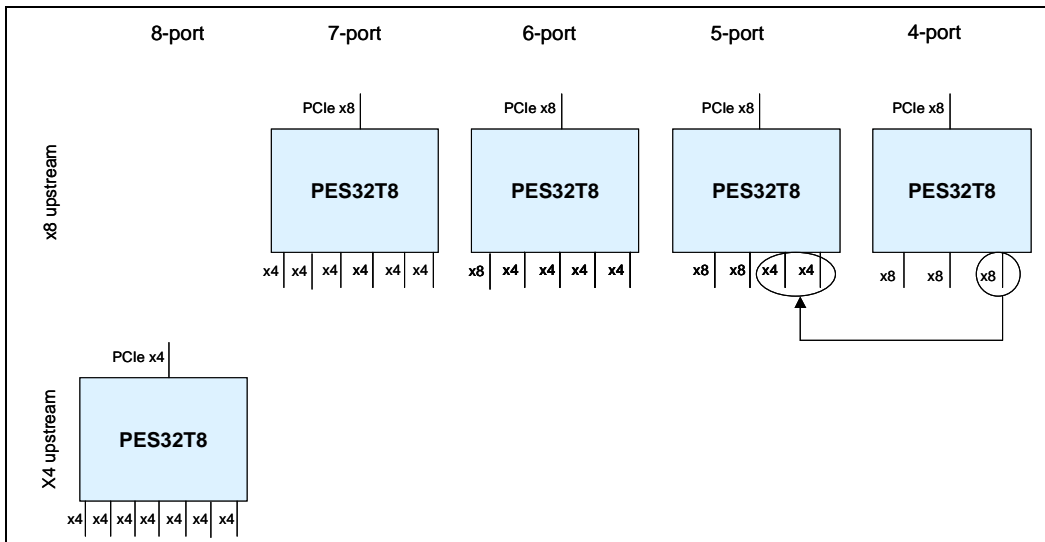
8-port 7-port 6-port 5-port 4-port

x8 upstream

PCIe x8
PES32T8
x4 x4 x4 x4 x4 x4

PCIe x8
PES32T8
x8 x4 x4 x4 x4

PCIe x8
PES32T8
x8 x8 x4 x4

PCIe x8
PES32T8
x8 x8 x8

X4 upstream

PCIe x4
PES32T8
x4 x4 x4 x4 x4 x4 x4